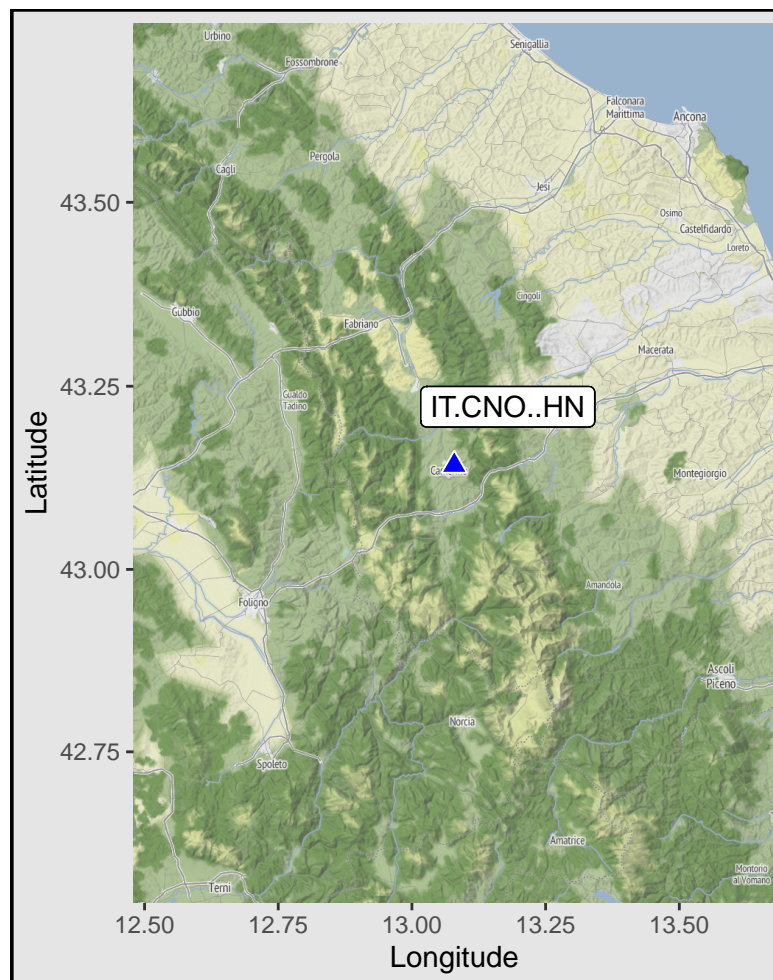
Urbino
Fossombrone
Senigallia
Falconara Marittima
Ancona
Cagli
Pergola
Jesi
Osimo
Castelfidardo
Loreto
Cingoli
Gubbio
Fabriano
Macerata
Gualdo Tadino
IT.CNO..HN
Camerino
Montegiorgio
Amandola
Foligno
Ascoli Piceno
Norcia
Spoleto
Amatrice
Montorio al Vomano
Terni

43.50
43.25
43.00
42.75
Latitude

12.50
12.75
13.00
13.25
13.50
Longitude